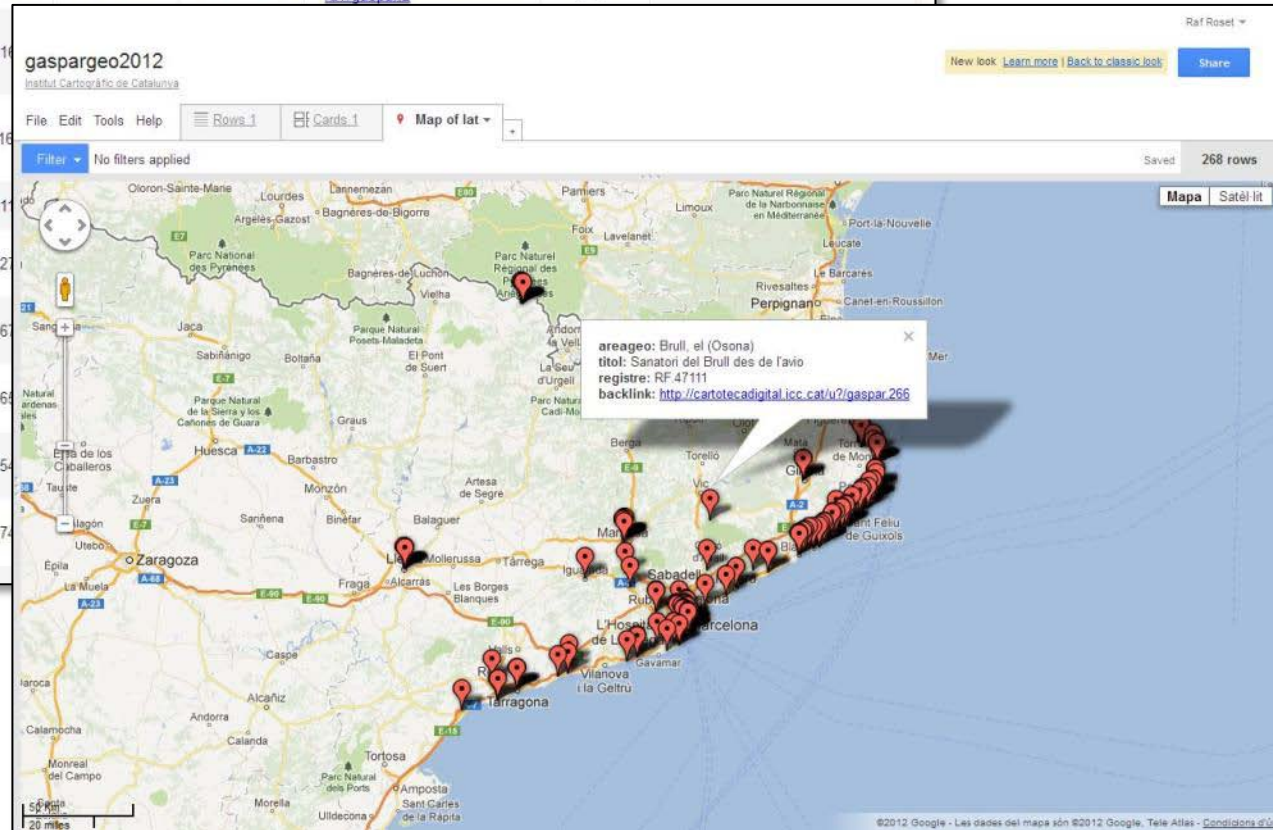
Raf Roset

gaspargeo2012
Institut Cartogràfic de Catalunya

New look Learn more | Back to classic look
Share

File Edit Tools Help
Rows 1
Cards 1
Map of lat
+

Filter
No filters applied
Saved
268 rows

Mapa
Satèl·lit

areageo: Brull, el (Osona)
titol: Sanatori del Brull des de l'avio
registre: RF.47111
backlink: http://cartotecadigital.icc.cat/u?/gaspar.266

Oloron-Sainte-Marie
Lourdes
Lannemezan
Pamiers
Limoux
Parc Naturel Régional de la Narbonnaise en Méditerranée
Port-la-Nouvelle
Argelès-Gazost
Bagnères-de-Bigorre
Foix
Lavelanet
Leucate
Parc National des Pyrénées
Bagnères-de-Luchon
Parc Naturel Régional des Pyrénées Ariégeoises
Le Barcarès
Rivesaltes
Perpignan
Canet-en-Roussillon
Vielha
Andorra la Vella
Jaca
Parque Natural Posets-Maladeta
Sabiñánigo
Boltaña
El Pont de Suert
La Seu d'Urgell
Mer
Parque Natural de la Sierra y los Cañones de Guara
Parc Natural Cadí-Mo
Graus
Berga
Huesca
Barbastro
Torelló
Vic
Mata
Girona
Tossa de Mar
Ejea de los Caballeros
Tauste
Zuera
Monzón
Artesa de Segre
Manresa
Sant Feliu de Guíxols
Alagón
Sariñena
Binéfar
Balaguer
Blanes
Utebo
Zaragoza
Lleida
Mollerussa
Tàrrega
Igualada
Sabadell
Épila
Fraga
Alcarràs
Les Borges Blanques
Rubí
Barcelona
La Muela
L'Hospitalet de Llobregat
Caspe
Valls
Reus
Gavà
Vilanova i la Geltrú
Tarragona
Alcañiz
Andorra
Calanda
Calamocha
Tortosa
Monreal del Campo
Parc Natural dels Ports
Amposta
Morella
Sant Carles de la Ràpita
Ulldecona
50 km
20 miles
©2012 Google - Les dades del mapa són ©2012 Google, Tele Atlas - Condicions d'ú